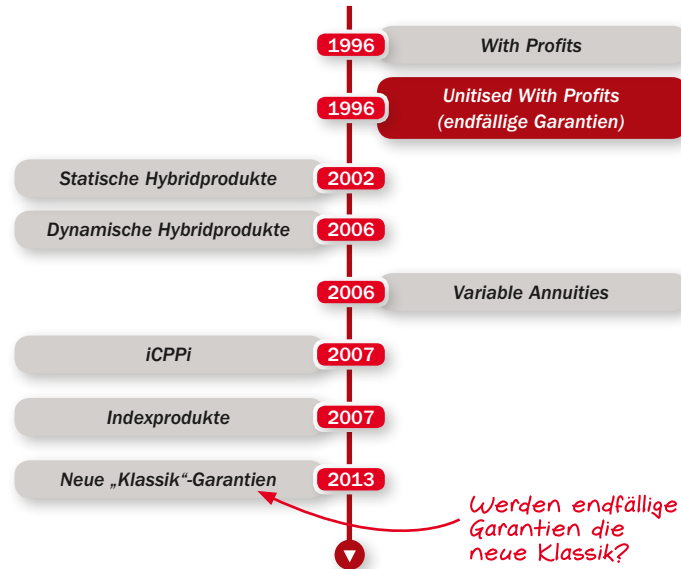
1996 With Profits

1996 Unitised With Profits (endfällige Garantien)

Statische Hybridprodukte 2002

Dynamische Hybridprodukte 2006

2006 Variable Annuities

iCPPi 2007

Indexprodukte 2007

Neue „Klassik“-Garantien 2013

Werden endfällige Garantien die neue Klassik?